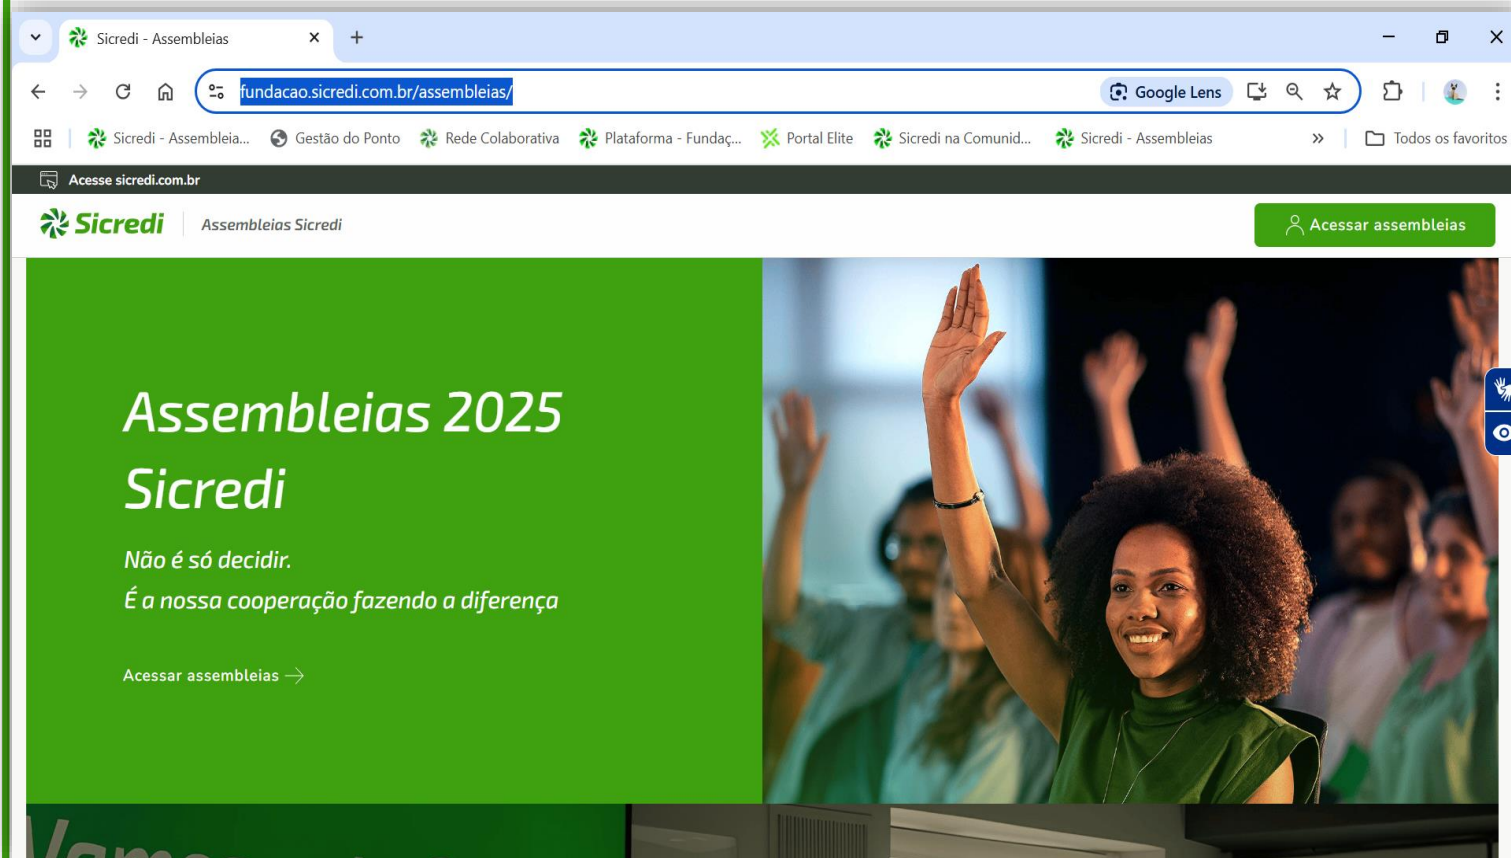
Sicredi - Assembleias
fundacao.sicredi.com.br/assembleias/
Google Lens
Sicredi - Assembleia... Gestão do Ponto Rede Colaborativa Plataforma - Fundaç... Portal Elite Sicredi na Comunid... Sicredi - Assembleias
Todos os favoritos
Acesse sicredi.com.br
Sicredi Assembleias Sicredi
Acessar assembleias

Assembleias 2025 Sicredi

Não é só decidir.
É a nossa cooperação fazendo a diferença

Acessar assembleias

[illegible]